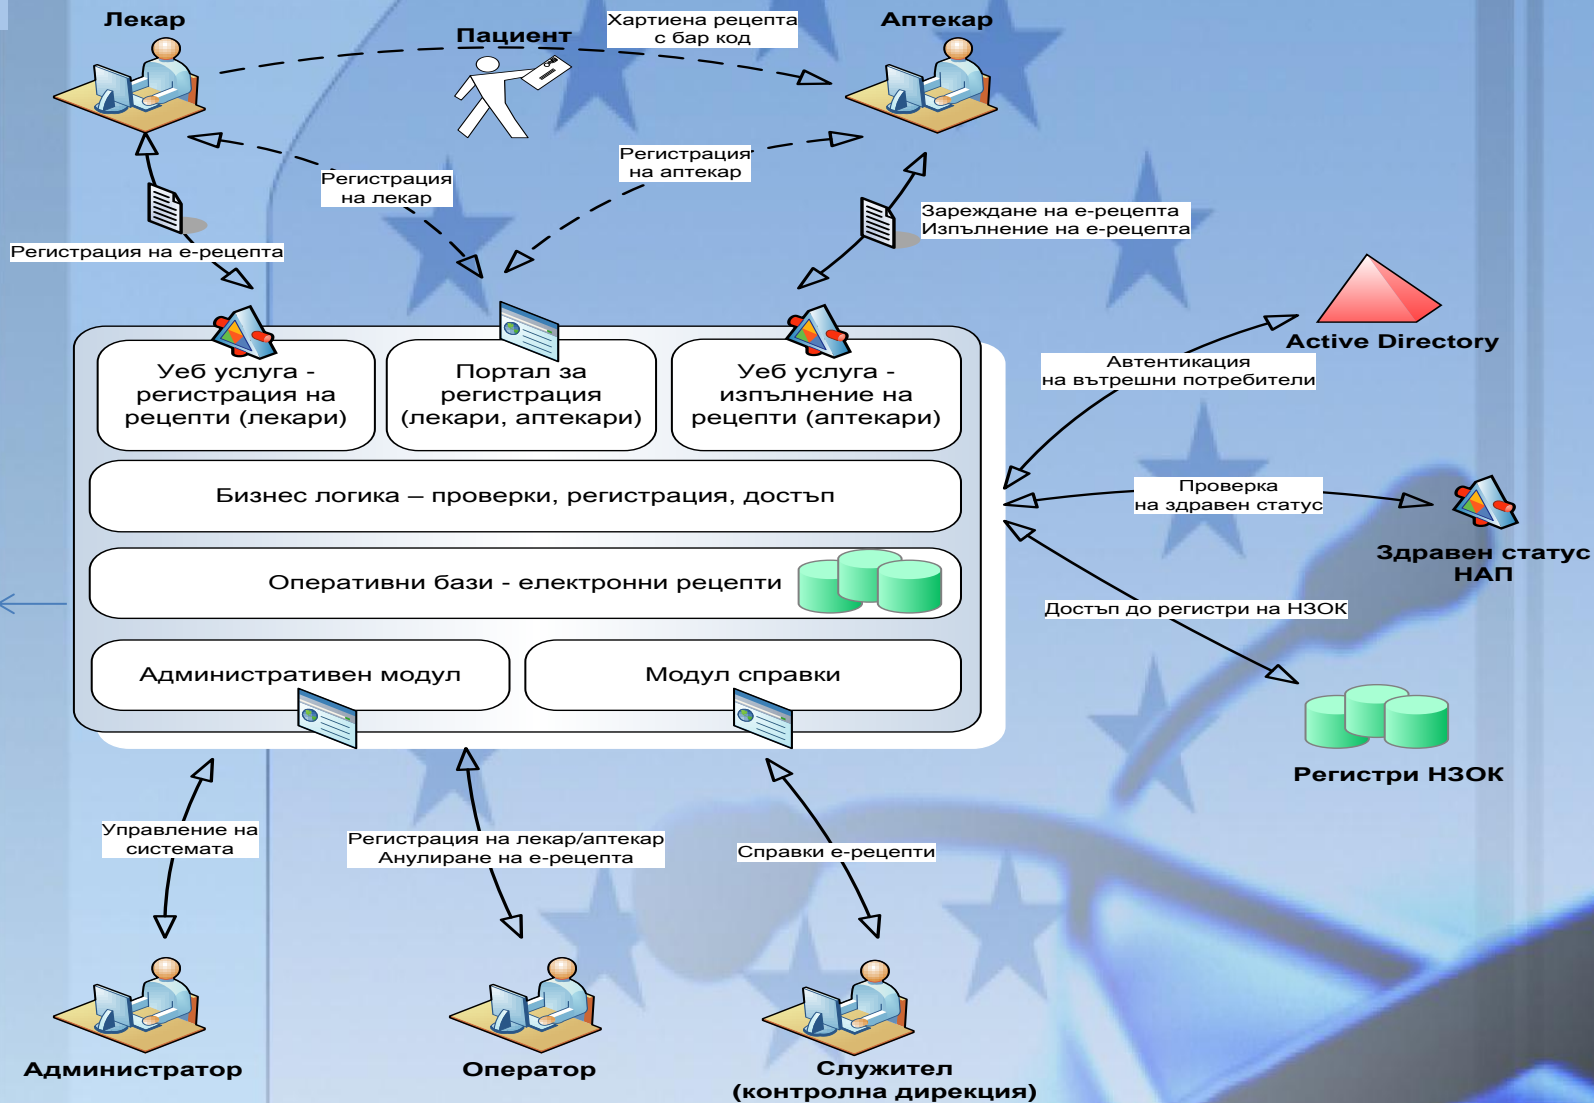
Лекар

Пациент

Хартиена рецепта с бар код

Аптекар

Регистрация на лекар

Регистрация на аптекар

Регистрация на е-рецепта

Зареждане на е-рецепта
Изпълнение на е-рецепта

Active Directory

Уеб услуга - регистрация на рецепти (лекари)

Портал за регистрация (лекари, аптекари)

Уеб услуга - изпълнение на рецепти (аптекари)

Автентикация на вътрешни потребители

Бизнес логика – проверки, регистрация, достъп

Проверка на здравен статус

Здравен статус НАП

Оперативни бази - електронни рецепти

Достъп до регистри на НЗОК

Административен модул

Модул справки

Регистри НЗОК

Управление на системата

Регистрация на лекар/аптекар
Анулиране на е-рецепта

Справки е-рецепти

Администратор

Оператор

Служител (контролна дирекция)